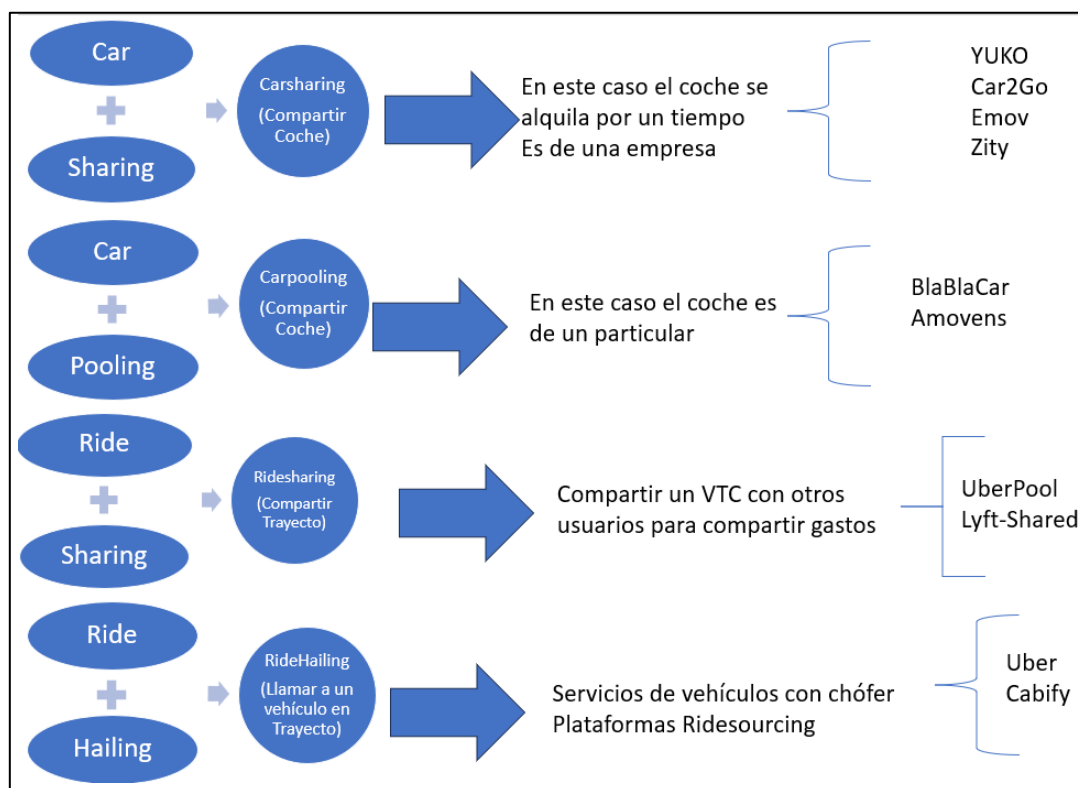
Car
+
Sharing

Carsharing
(Compartir Coche)

En este caso el coche se alquila por un tiempo
Es de una empresa

YUKO
Car2Go
Emov
Zity

Car
+
Pooling

Carpooling
(Compartir Coche)

En este caso el coche es de un particular

BlaBlaCar
Amovens

Ride
+
Sharing

Ridesharing
(Compartir Trayecto)

Compartir un VTC con otros usuarios para compartir gastos

UberPool
Lyft-Shared

Ride
+
Hailing

RideHailing
(Llamar a un vehículo en Trayecto)

Servicios de vehículos con chófer
Plataformas Ridesourcing

Uber
Cabify